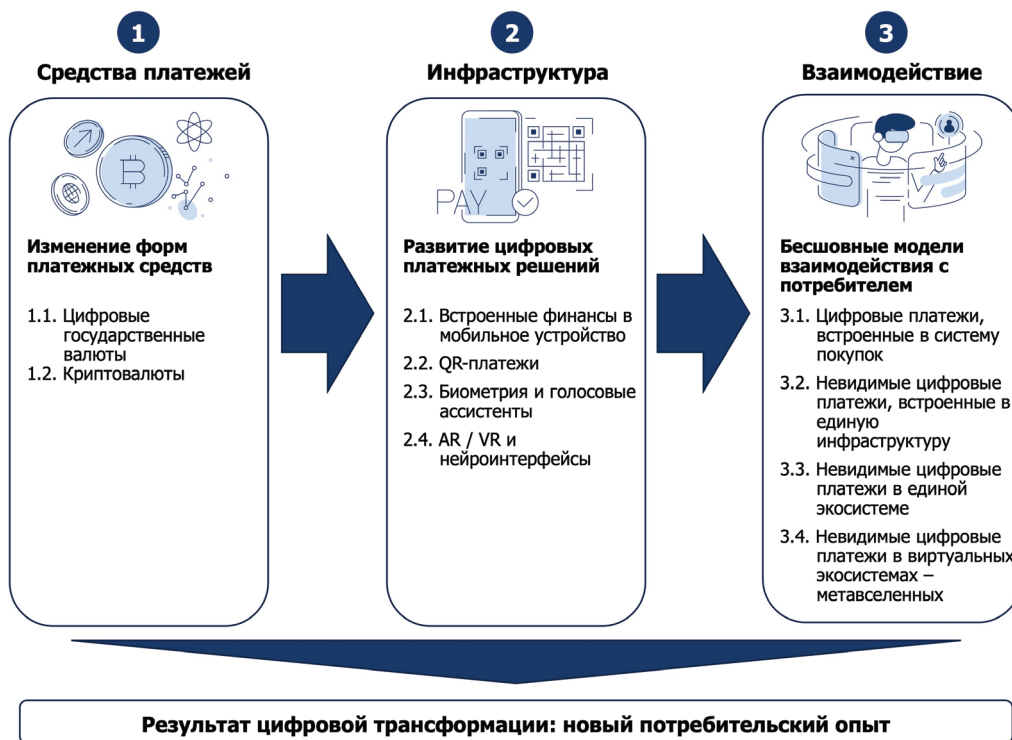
1
Средства платежей

Изменение форм платежных средств

1.1. Цифровые государственные валюты
1.2. Криптовалюты

2
Инфраструктура

PAY

Развитие цифровых платежных решений

2.1. Встроенные финансы в мобильное устройство
2.2. QR-платежи
2.3. Биометрия и голосовые ассистенты
2.4. AR / VR и нейроинтерфейсы

3
Взаимодействие

Бесшовные модели взаимодействия с потребителем

3.1. Цифровые платежи, встроенные в систему покупок
3.2. Невидимые цифровые платежи, встроенные в единую инфраструктуру
3.3. Невидимые цифровые платежи в единой экосистеме
3.4. Невидимые цифровые платежи в виртуальных экосистемах – метавселенных

Результат цифровой трансформации: новый потребительский опыт